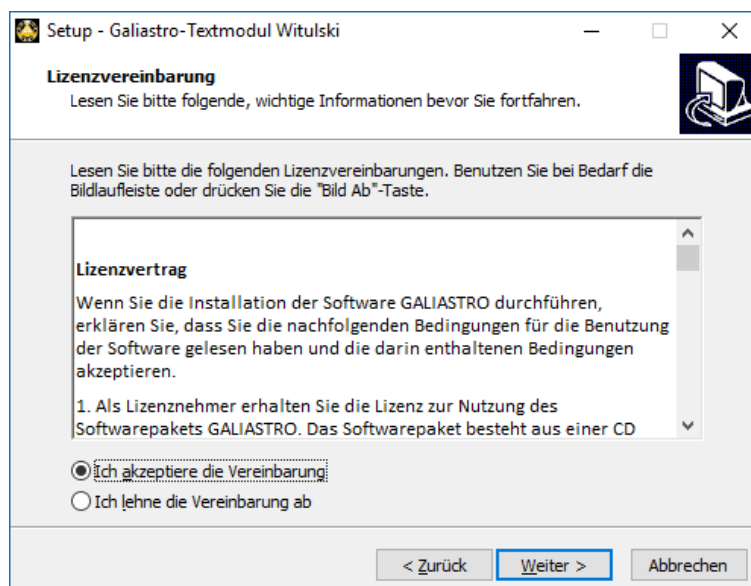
Setup - Galiastro-Textmodul Witulski

Lizenzvereinbarung
Lesen Sie bitte folgende, wichtige Informationen bevor Sie fortfahren.

Lesen Sie bitte die folgenden Lizenzvereinbarungen. Benutzen Sie bei Bedarf die Bildlaufleiste oder drücken Sie die "Bild Ab"-Taste.

Lizenzvertrag

Wenn Sie die Installation der Software GALIASTRO durchführen, erklären Sie, dass Sie die nachfolgenden Bedingungen für die Benutzung der Software gelesen haben und die darin enthaltenen Bedingungen akzeptieren.

1. Als Lizenznehmer erhalten Sie die Lizenz zur Nutzung des Softwarepakets GALIASTRO. Das Softwarepaket besteht aus einer CD

Ich akzeptiere die Vereinbarung
Ich lehne die Vereinbarung ab

< Zurück | Weiter > | Abbrechen